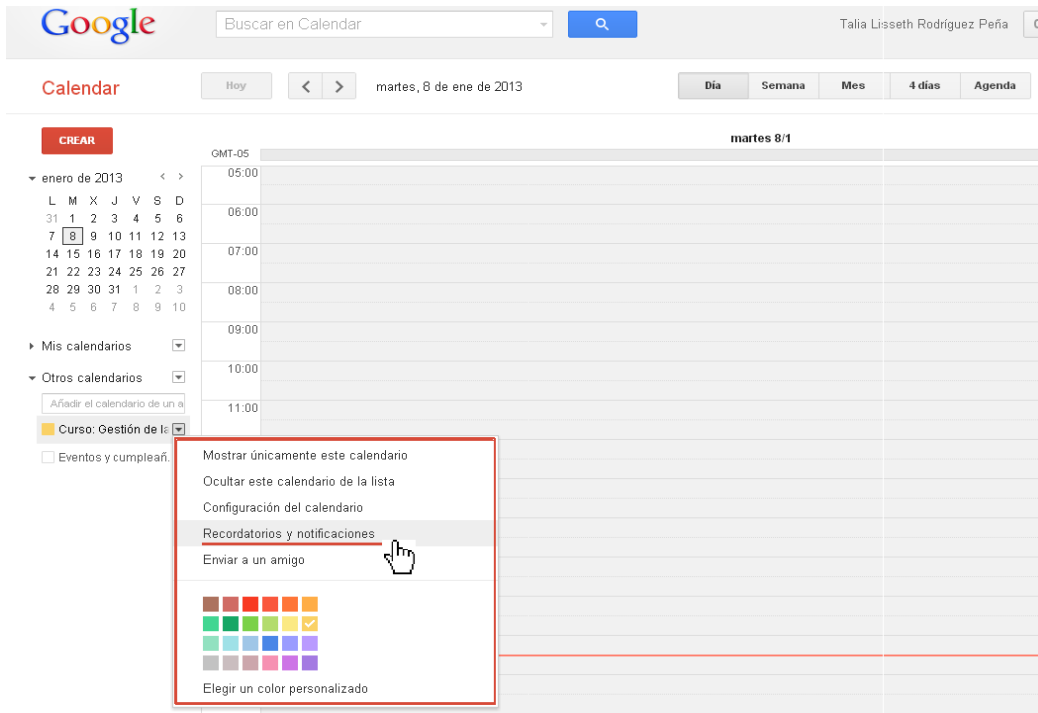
Google

Buscar en Calendar

Talia Lisseth Rodríguez Peña

Calendar

Hoy

martes, 8 de ene de 2013

Día | Semana | Mes | 4 días | Agenda

CREAR

enero de 2013

| L | M | X | J | V | S | D |
|---|---|---|---|---|---|---|
| 31 | 1 | 2 | 3 | 4 | 5 | 6 |
| 7 | 8 | 9 | 10 | 11 | 12 | 13 |
| 14 | 15 | 16 | 17 | 18 | 19 | 20 |
| 21 | 22 | 23 | 24 | 25 | 26 | 27 |
| 28 | 29 | 30 | 31 | 1 | 2 | 3 |
| 4 | 5 | 6 | 7 | 8 | 9 | 10 |

Mis calendarios

Otros calendarios

Añadir el calendario de un a

Curso: Gestión de la

Eventos y cumpleañ.

martes 8/1

GMT-05

05:00

06:00

07:00

08:00

09:00

10:00

11:00

Mostrar únicamente este calendario

Ocultar este calendario de la lista

Configuración del calendario

Recordatorios y notificaciones

Enviar a un amigo

Elegir un color personalizado